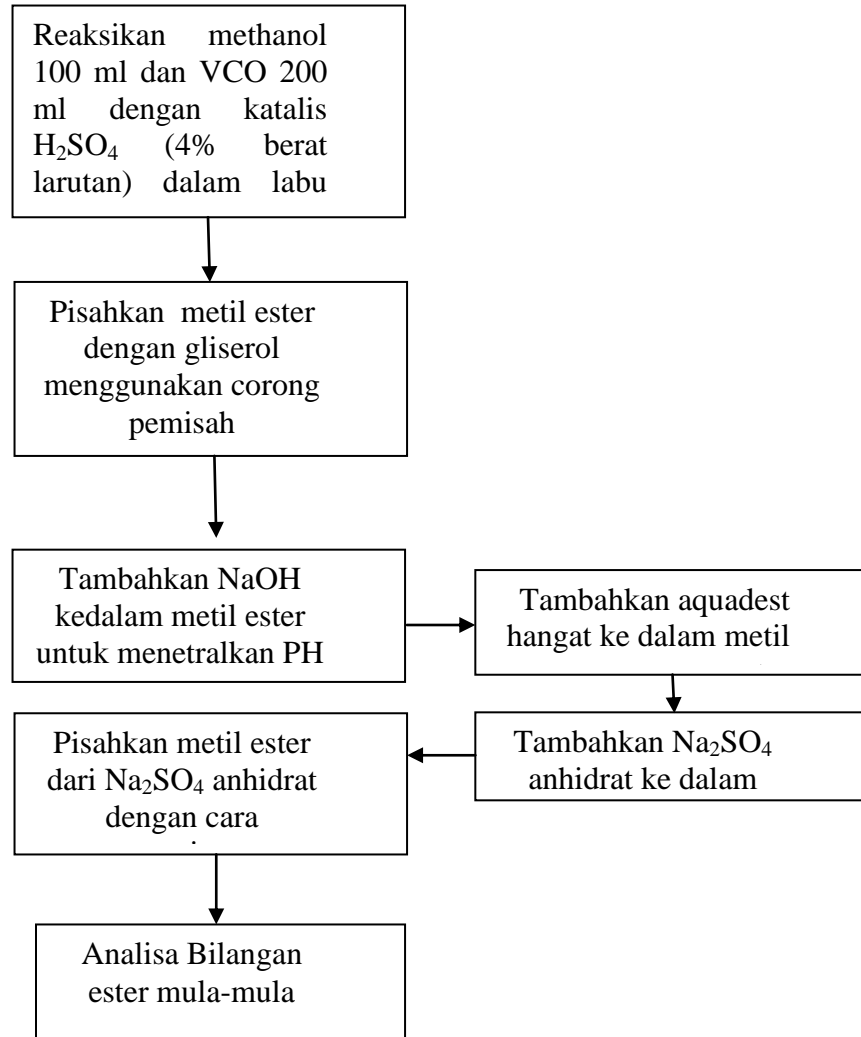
Reaksikan methanol 100 ml dan VCO 200 ml dengan katalis $H_2SO_4$ (4% berat larutan) dalam labu

Pisahkan metil ester dengan gliserol menggunakan corong pemisah

Tambahkan NaOH kedalam metil ester untuk menetralkan PH

Tambahkan aquadest hangat ke dalam metil

Tambahkan $Na_2SO_4$ anhidrat ke dalam

Pisahkan metil ester dari $Na_2SO_4$ anhidrat dengan cara

Analisa Bilangan ester mula-mula